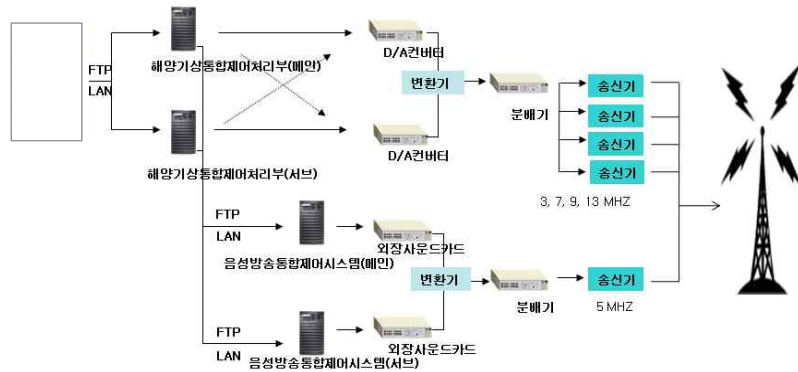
FTP
LAN

해양기상통합제어처리부(메인)

해양기상통합제어처리부(서브)

D/A컨버터

변환기

D/A컨버터

분배기

송신기
송신기
송신기
송신기

3, 7, 9, 13 MHZ

FTP
LAN

외장사운드카드

음성방송통합제어시스템(메인)

변환기

분배기

송신기

5 MHZ

FTP
LAN

외장사운드카드

음성방송통합제어시스템(서브)